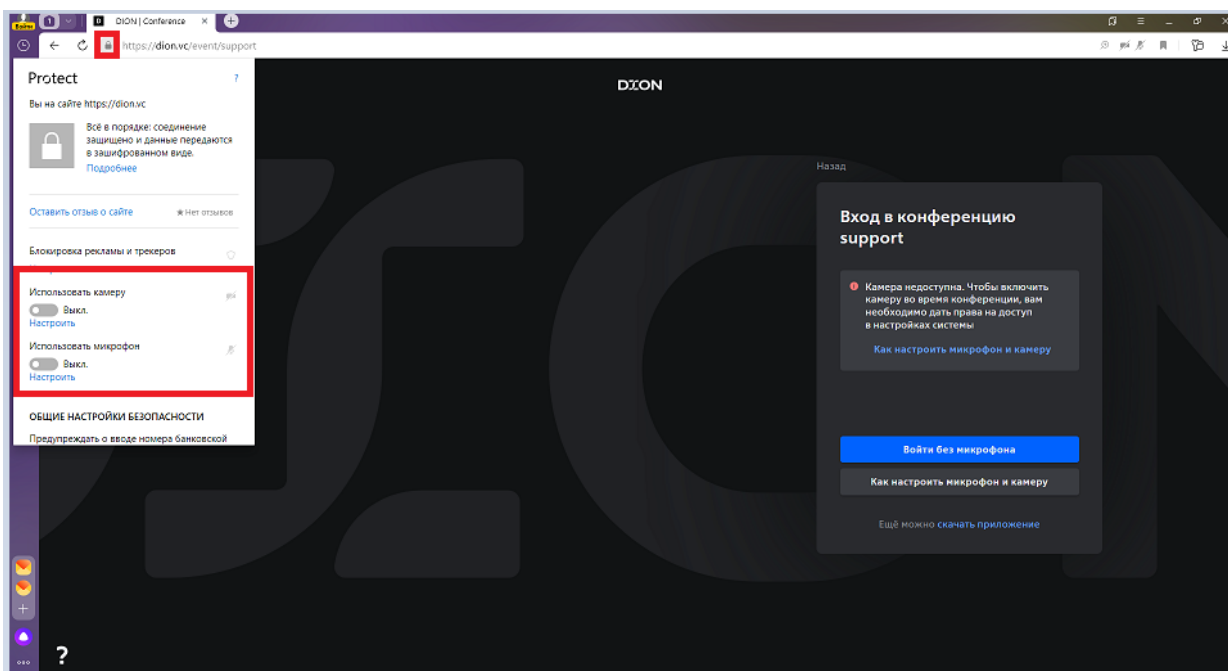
DION | Conference

https://dion.vc/event/support

Protect

?

Вы на сайте https://dion.vc

Всё в порядке: соединение защищено и данные передаются в зашифрованном виде.
Подробнее

Оставить отзыв о сайте

Нет отзывов

Блокировка рекламы и трекеров

Использовать камеру
Выкл.
Настроить

Использовать микрофон
Выкл.
Настроить

ОБЩИЕ НАСТРОЙКИ БЕЗОПАСНОСТИ

Предупреждать о вводе номера банковской

DION

Назад

Вход в конференцию support

Камера недоступна. Чтобы включить камеру во время конференции, вам необходимо дать права на доступ в настройках системы

Как настроить микрофон и камеру

Войти без микрофона

Как настроить микрофон и камеру

Ещё можно скачать приложение

?